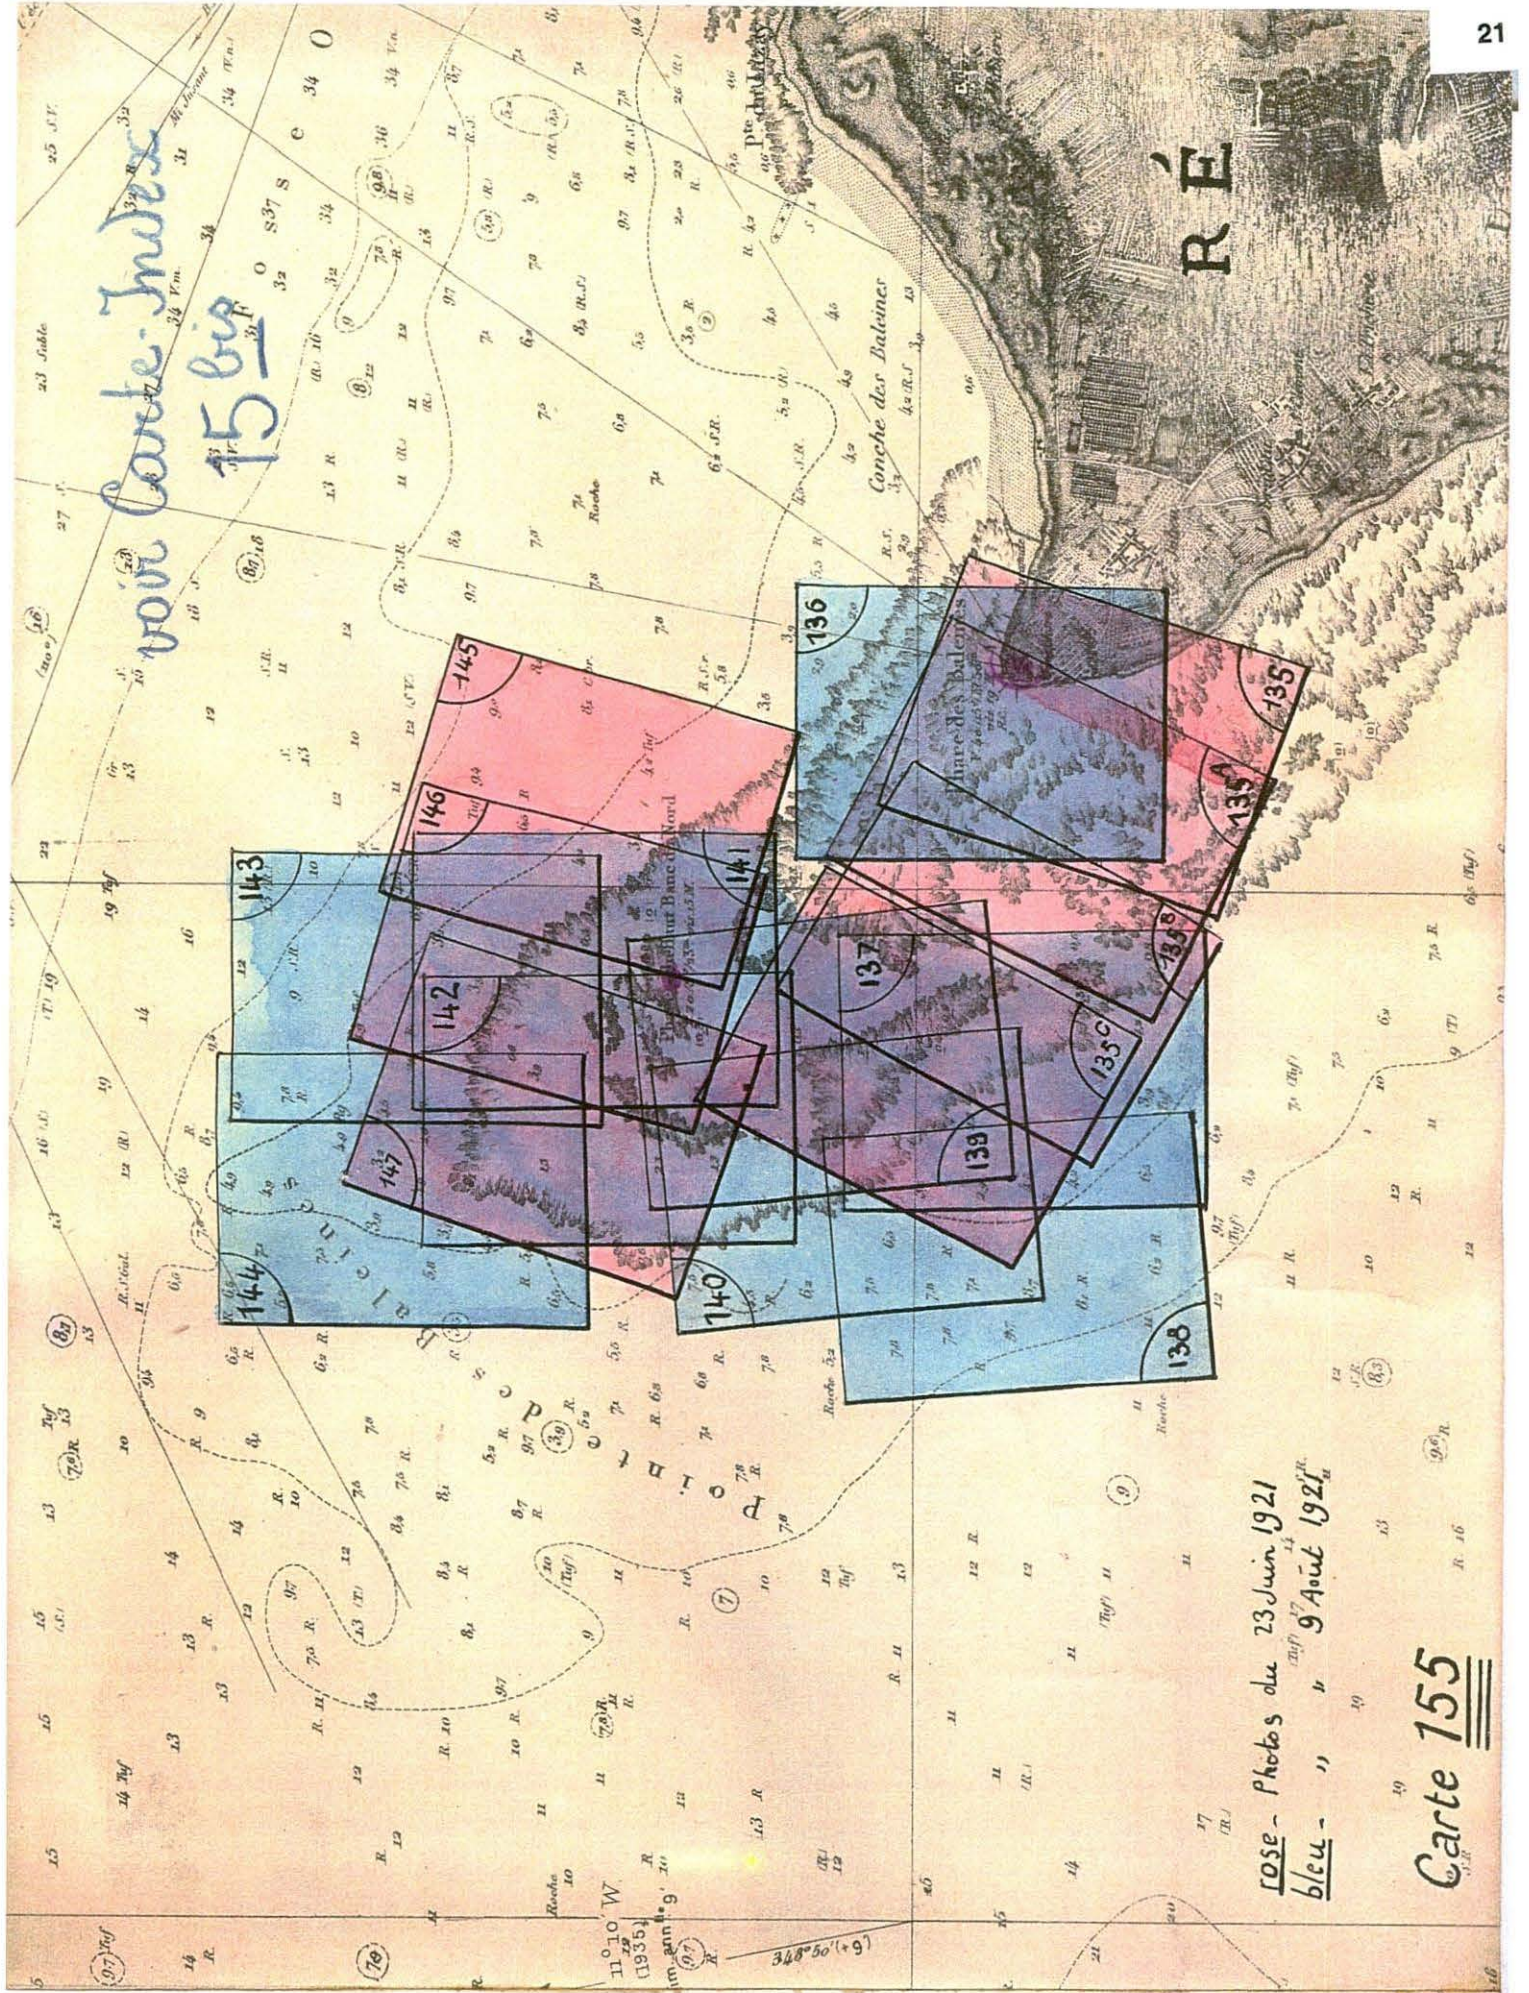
21

voir Carte-Index 15 bis

RÉ

Pte du Lizay

Conche des Baleines

Pointe des Baleines

145
146
143
141
136
135
135A
135B
135C
137
142
147
139
144
140
138

rose - Photos du 23 Juin 1921
bleu - " " 9 Août 1921

Carte 155

11° 10' W
(1935)

348°50'(+9')